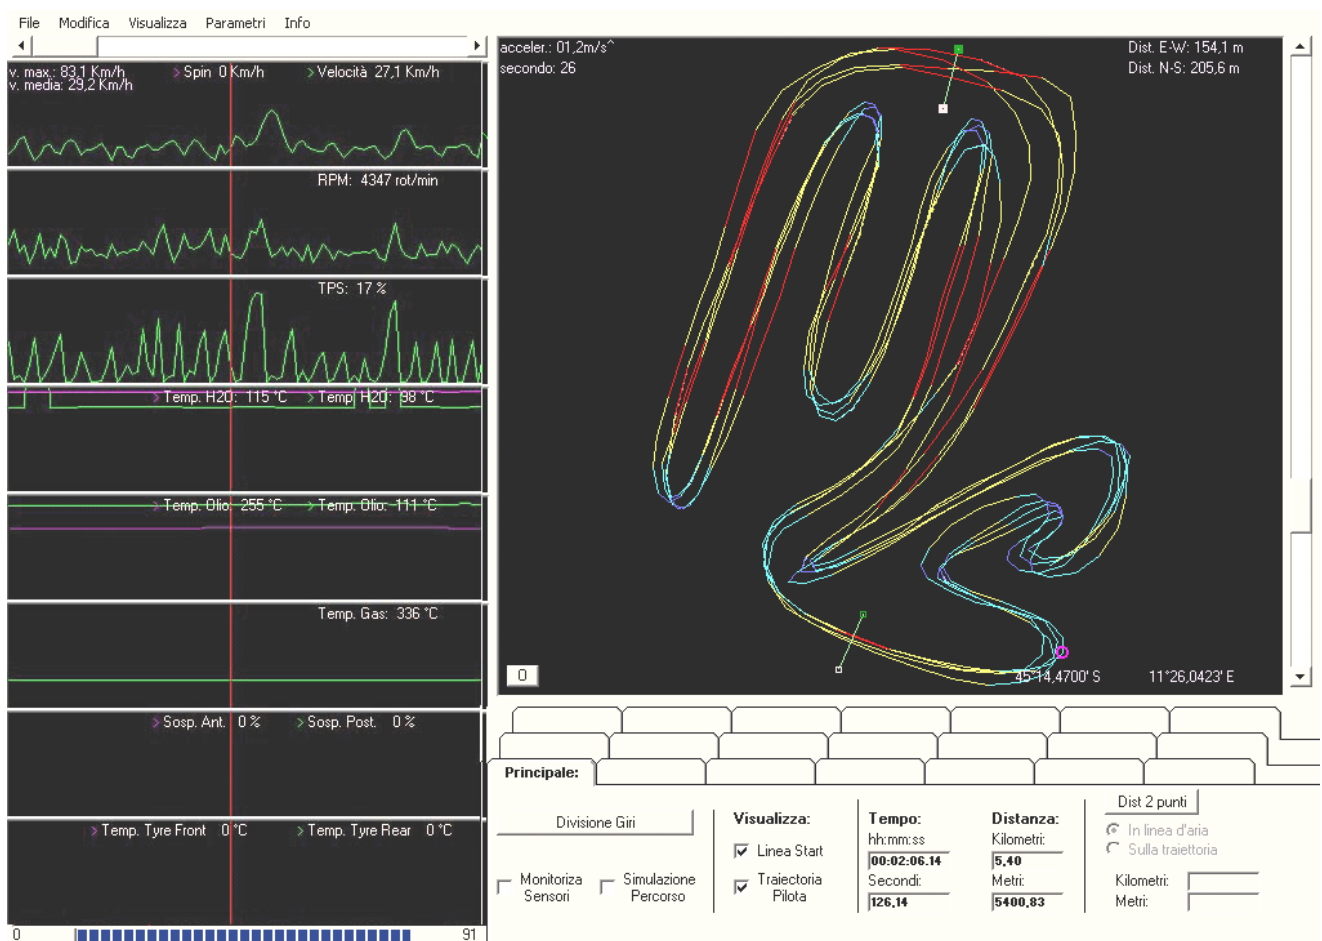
File Modifica Visualizza Parametri Info

v. max.: 83,1 Km/h
v. media: 29,2 Km/h
Spin 0 Km/h
Velocità 27,1 Km/h

RPM: 4347 rot/min

TPS: 17 %

Temp. H2O: 115 °C
Temp. H2O: 98 °C

Temp. Olio: 255 °C
Temp. Olio: 111 °C

Temp. Gas: 336 °C

Sosp. Ant. 0 %
Sosp. Post. 0 %

Temp. Tyre Front 0 °C
Temp. Tyre Rear 0 °C

0
91

acceler.: 01,2m/s^
secondo: 26
Dist. E-W: 154,1 m
Dist. N-S: 205,6 m

0
45°14,4700' S
11°26,0423' E

Principale:

Divisione Giri

Monitoriza Sensori
Simulazione Percorso

Visualizza:
Linea Start
Traiectoria Pilota

Tempo:
hh:mm:ss
00:02:06.14
Secondi:
126,14

Distanza:
Kilometri:
5,40
Metri:
5400,83

Dist 2 punti
In linea d'aria
Sulla traiettoria
Kilometri:
Metri: